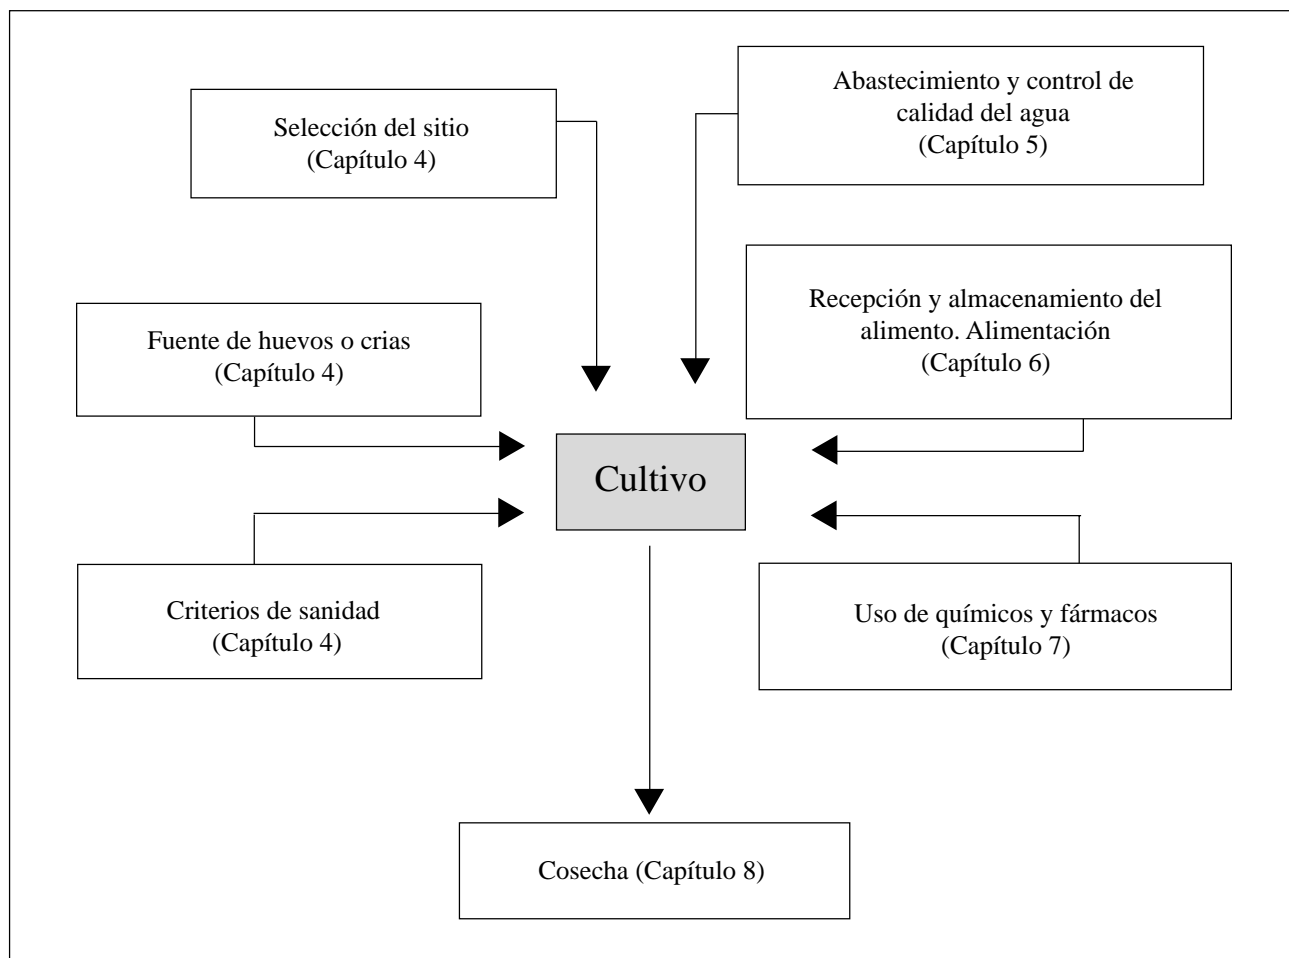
Selección del sitio
(Capítulo 4)

Abastecimiento y control de calidad del agua
(Capítulo 5)

Fuente de huevos o crias
(Capítulo 4)

Recepción y almacenamiento del alimento. Alimentación
(Capítulo 6)

Cultivo

Criterios de sanidad
(Capítulo 4)

Uso de químicos y fármacos
(Capítulo 7)

Cosecha (Capítulo 8)